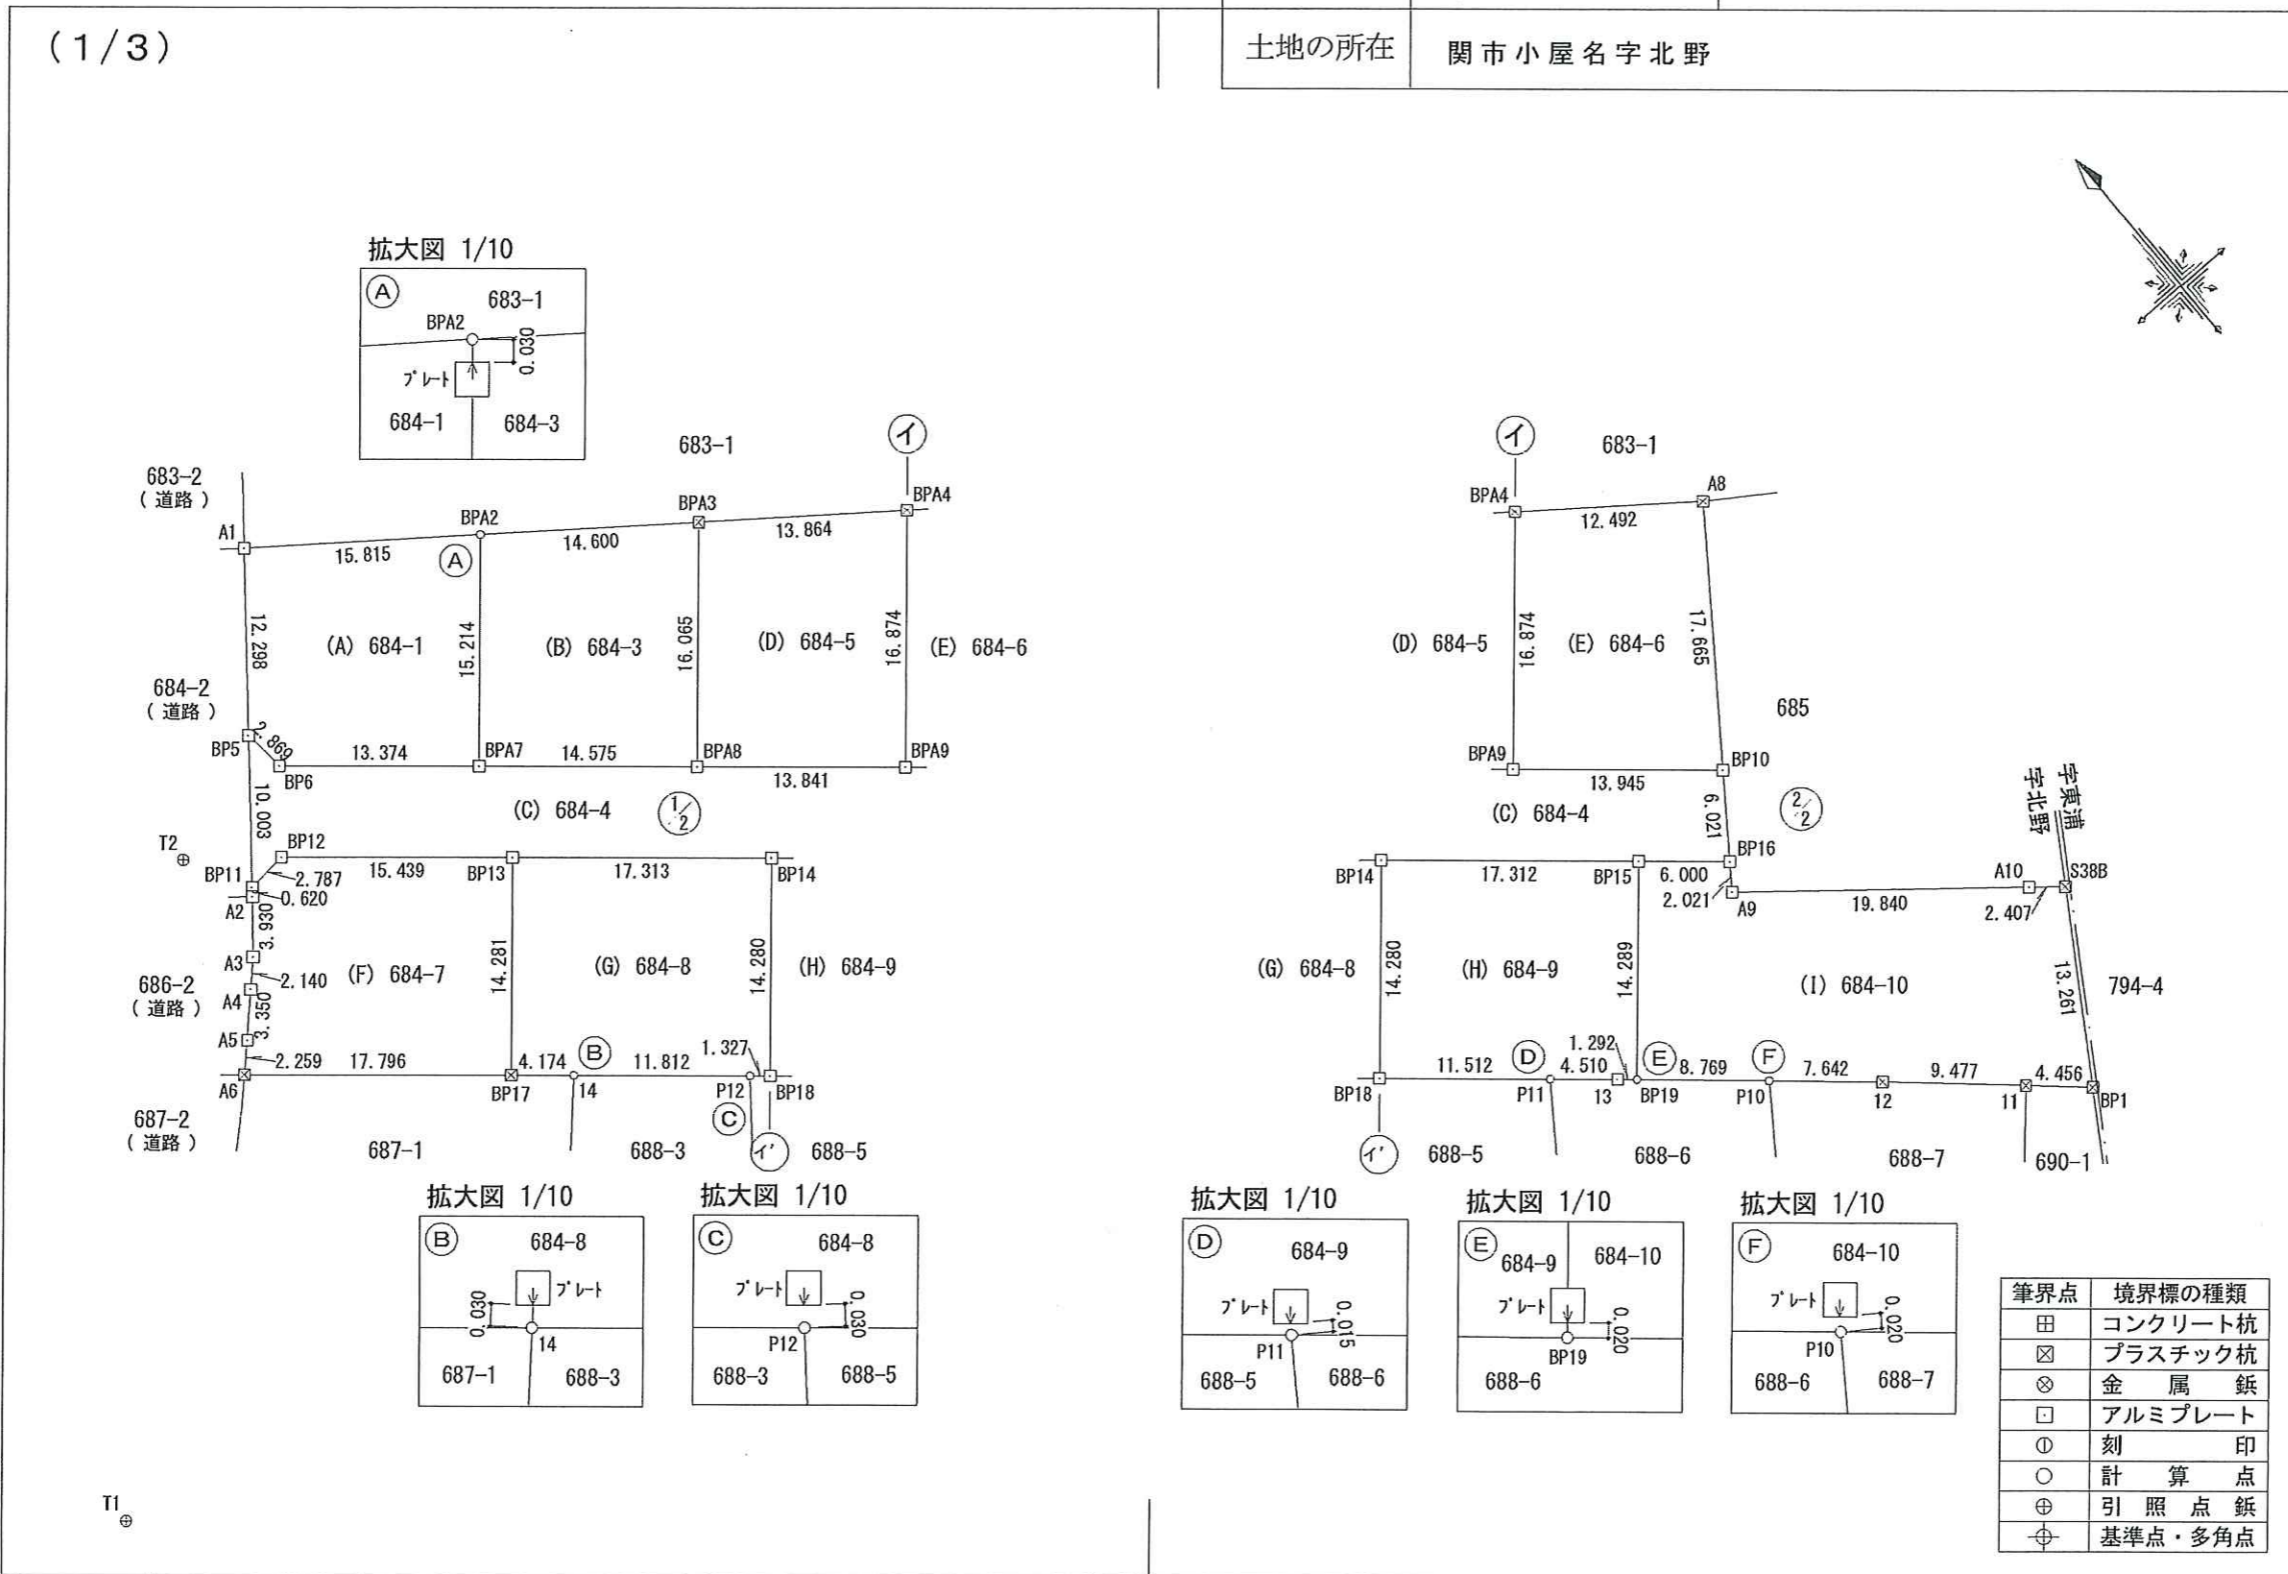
(1/3)

| 土地の所在 | 関市小屋名字北野 |
|---|---|

拡大図 1/10
Ⓐ 683-1
BPA2
0.030
プレート
684-1 684-3

683-1
㋑
683-2
(道路)
A1
BPA2
BPA3
BPA4
15.815
Ⓐ
14.600
13.864
12.298
(A) 684-1
15.214
(B) 684-3
16.065
(D) 684-5
16.874
(E) 684-6
684-2
(道路)
BP5
2.869
BP6
13.374
BPA7
14.575
BPA8
BPA9
13.841
10.003
(C) 684-4
1/2
T2
BP12
BP11
2.787
0.620
15.439
BP13
17.313
BP14
A2
3.930
A3
2.140
(F) 684-7
14.281
(G) 684-8
14.280
(H) 684-9
686-2
(道路)
A4
3.350
A5
2.259
17.796
4.174
Ⓑ
11.812
1.327
A6
BP17
14
P12
BP18
687-2
(道路)
Ⓒ
687-1
688-3
㋑'
688-5

拡大図 1/10
Ⓑ 684-8
プレート
0.030
14
687-1 688-3

拡大図 1/10
Ⓒ 684-8
プレート
0.030
P12
688-3 688-5

T1

㋑
683-1
BPA4
A8
12.492
(D) 684-5
16.874
(E) 684-6
17.665
685
BPA9
13.945
BP10
6.021
2/2
宇東浦
宇北野
(C) 684-4
BP16
BP14
17.312
BP15
6.000
2.021
A9
19.840
A10
S38B
2.407
(G) 684-8
14.280
(H) 684-9
14.289
(I) 684-10
13.261
794-4
11.512
Ⓓ
4.510
1.292
Ⓔ
8.769
Ⓕ
7.642
9.477
4.456
BP18
P11
13
BP19
P10
12
11
BP1
㋑'
688-5
688-6
688-7
690-1

拡大図 1/10
Ⓓ 684-9
プレート
0.015
P11
688-5 688-6

拡大図 1/10
Ⓔ 684-9 684-10
プレート
0.020
BP19
688-6

拡大図 1/10
Ⓕ 684-10
プレート
0.020
P10
688-6 688-7

| 筆界点 | 境界標の種類 |
|---|---|
| ⊞ | コンクリート杭 |
| ⊠ | プラスチック杭 |
| ⊗ | 金属鋲 |
| ⊡ | アルミプレート |
| ⦶ | 刻印 |
| ○ | 計算点 |
| ⊕ | 引照点鋲 |
| ⌖ | 基準点・多角点 |